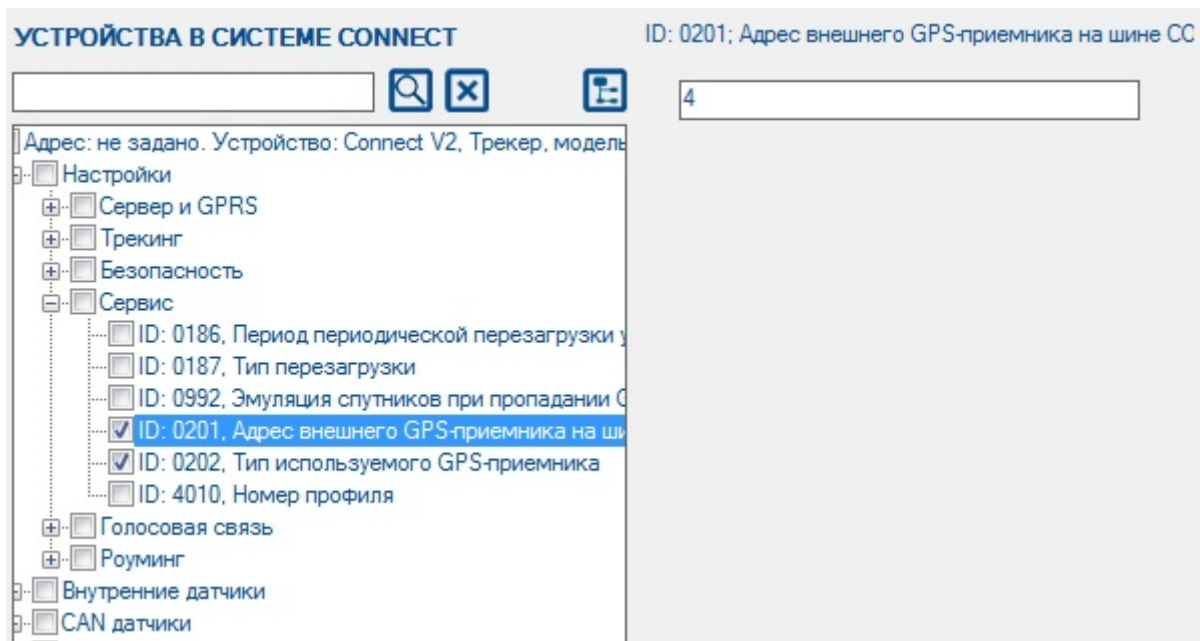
УСТРОЙСТВА В СИСТЕМЕ CONNECT

ID: 0201; Адрес внешнего GPS-приемника на шине CC

4

Адрес: не задано. Устройство: Connect V2, Трекер, модель
Настройки
Сервер и GPRS
Трекинг
Безопасность
Сервис
ID: 0186, Период периодической перезагрузки
ID: 0187, Тип перезагрузки
ID: 0992, Эмуляция спутников при пропадании
ID: 0201, Адрес внешнего GPS-приемника на ш
ID: 0202, Тип используемого GPS-приемника
ID: 4010, Номер профиля
Голосовая связь
Роуминг
Внутренние датчики
CAN датчики